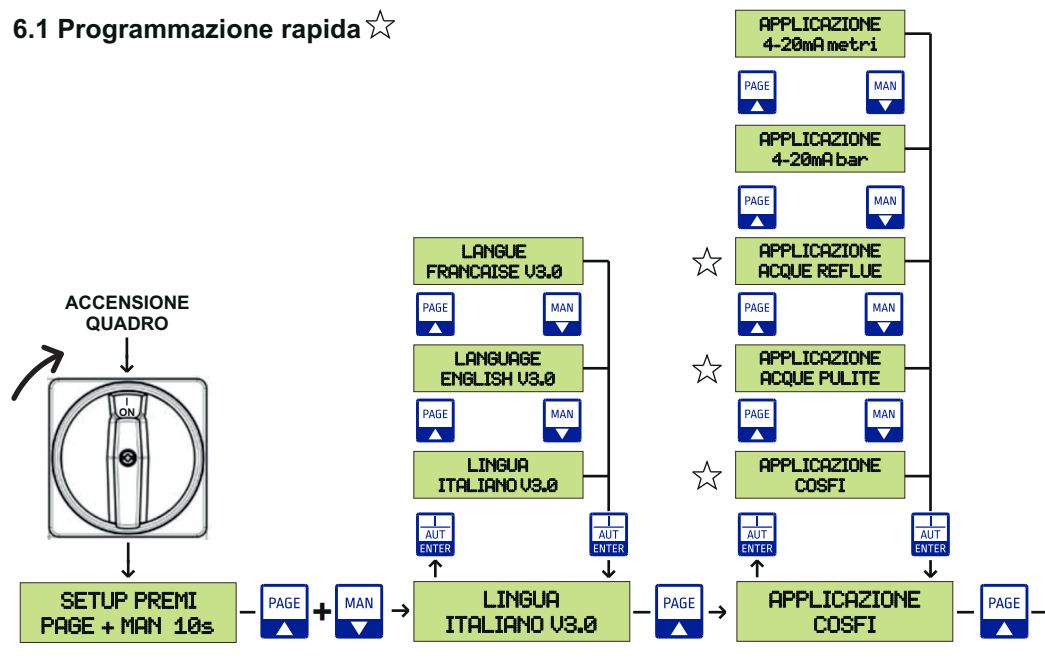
6.1 Programmazione rapida ☆

ACCENSIONE QUADRO

I
ON

SETUP PREMI
PAGE + MAN 10s

PAGE + MAN →

LANGUE
FRANCAISE V3.0

PAGE MAN

LANGUAGE
ENGLISH V3.0

PAGE MAN

LINGUA
ITALIANO V3.0

I AUT ENTER

I AUT ENTER

LINGUA
ITALIANO V3.0

PAGE →

APPLICAZIONE
4-20mA metri

PAGE MAN

APPLICAZIONE
4-20mA bar

PAGE MAN

☆ APPLICAZIONE
ACQUE REFLUE

PAGE MAN

☆ APPLICAZIONE
ACQUE PULITE

PAGE MAN

☆ APPLICAZIONE
COSFI

I AUT ENTER

I AUT ENTER

APPLICAZIONE
COSFI

PAGE